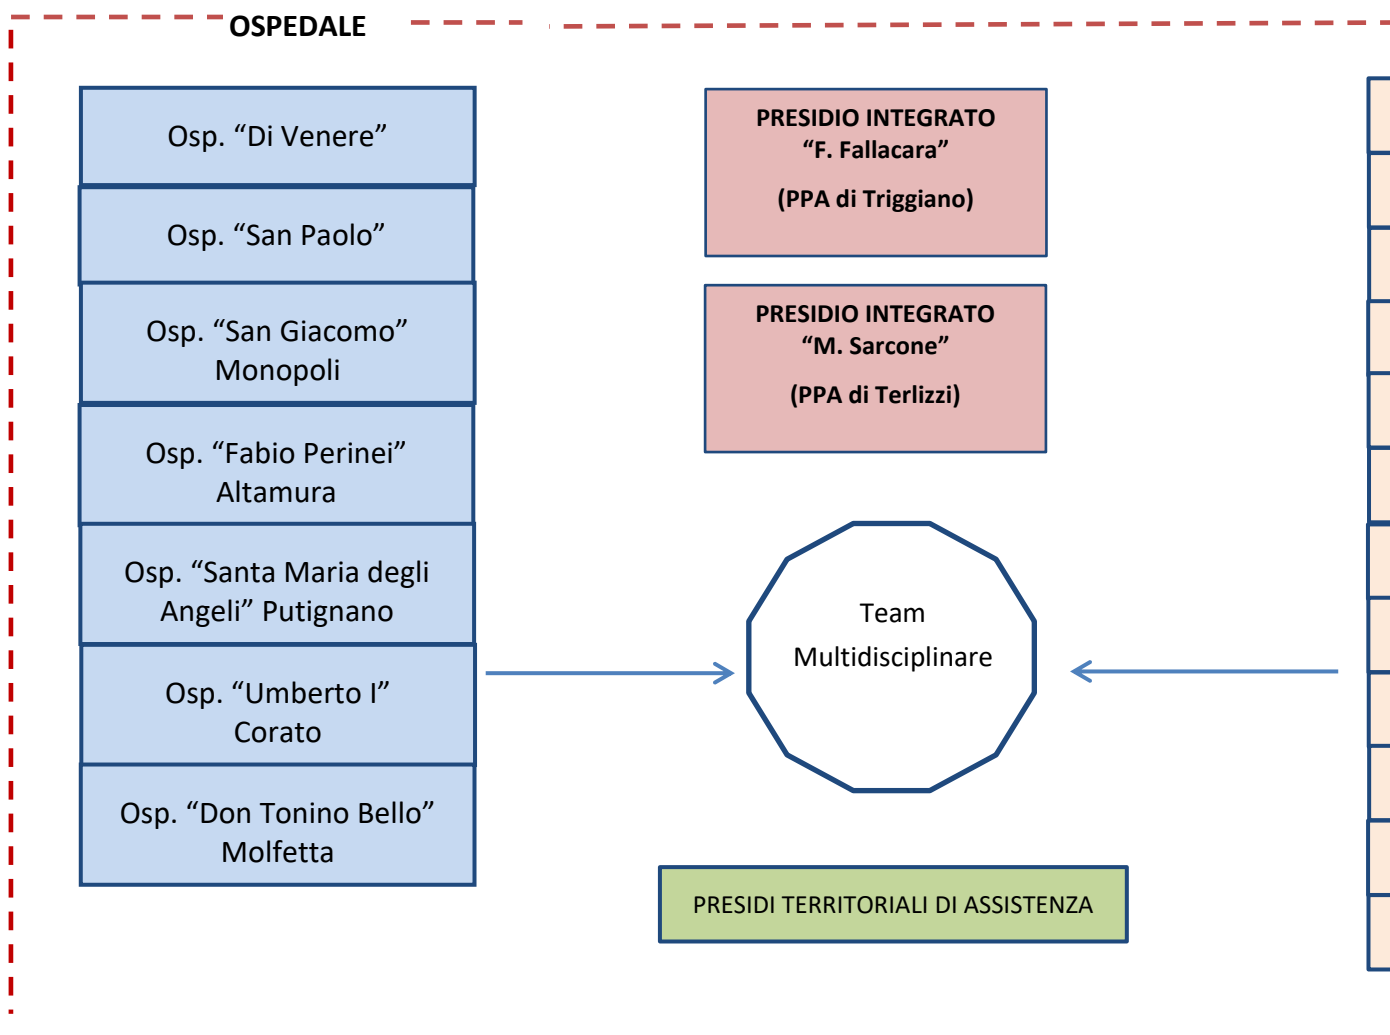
OSPEDALE

Osp. “Di Venere”

Osp. “San Paolo”

Osp. “San Giacomo” Monopoli

Osp. “Fabio Perinei” Altamura

Osp. “Santa Maria degli Angeli” Putignano

Osp. “Umberto I” Corato

Osp. “Don Tonino Bello” Molfetta

PRESIDIO INTEGRATO “F. Fallacara”

(PPA di Triggiano)

PRESIDIO INTEGRATO “M. Sarcone”

(PPA di Terlizzi)

Team Multidisciplinare

PRESIDI TERRITORIALI DI ASSISTENZA